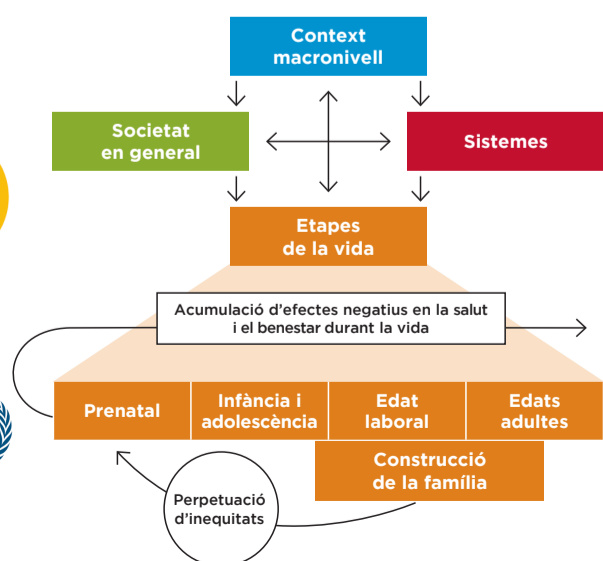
Context macronivell

Societat en general

Sistemes

Etapes de la vida

Acumulació d'efectes negatius en la salut i el benestar durant la vida

Prenatal

Infància i adolescència

Edat laboral

Edats adultes

Construcció de la família

Perpetuació d'inequitats